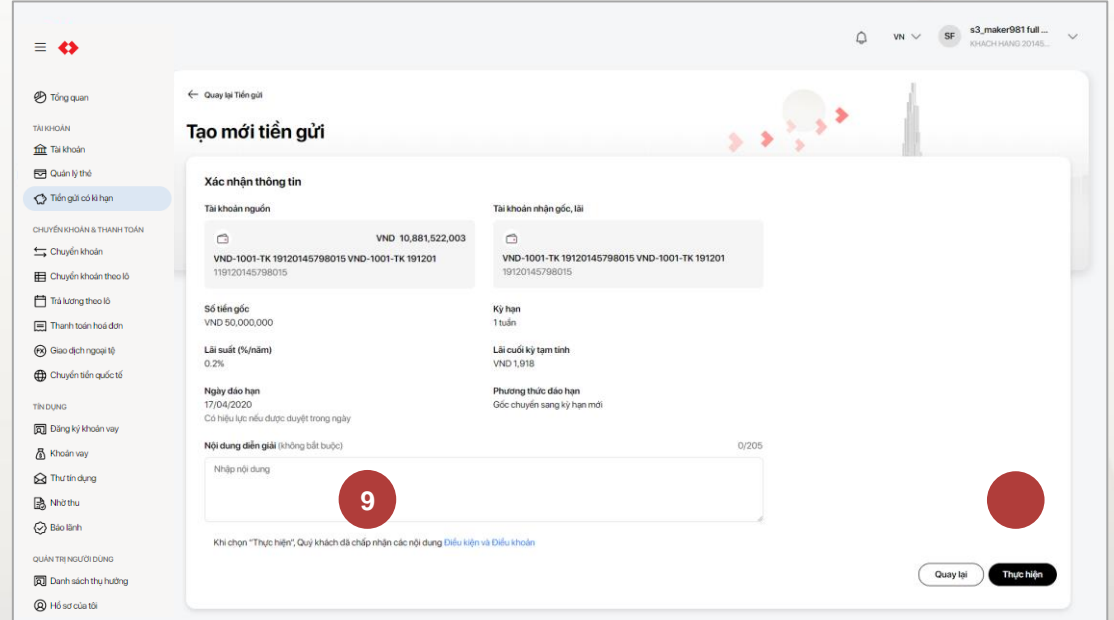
VN SF s3_maker981 full ...
KHACH HANG 20145...

Tổng quan

TÀI KHOẢN
Tài khoản
Quản lý thẻ
Tiền gửi có kì hạn

CHUYỂN KHOẢN & THANH TOÁN
Chuyển khoản
Chuyển khoản theo lô
Trả lương theo lô
Thanh toán hoá đơn
Giao dịch ngoại tệ
Chuyển tiền quốc tế

TÍN DỤNG
Đăng ký khoản vay
Khoản vay
Thư tín dụng
Nhờ thu
Bảo lãnh

QUẢN TRỊ NGƯỜI DÙNG
Danh sách thụ hưởng
Hồ sơ của tôi

Quay lại Tiền gửi

Tạo mới tiền gửi

Xác nhận thông tin

Tài khoản nguồn
VND 10,881,522,003
VND-1001-TK 19120145798015 VND-1001-TK 191201
119120145798015

Tài khoản nhận gốc, lãi
VND-1001-TK 19120145798015 VND-1001-TK 191201
19120145798015

Số tiền gốc
VND 50,000,000

Kỳ hạn
1 tuần

Lãi suất (%/năm)
0.2%

Lãi cuối kỳ tạm tính
VND 1,918

Ngày đáo hạn
17/04/2020
Có hiệu lực nếu được duyệt trong ngày

Phương thức đáo hạn
Gốc chuyển sang kỳ hạn mới

Nội dung diễn giải (không bắt buộc)
0/205
Nhập nội dung

9

Khi chọn "Thực hiện", Quý khách đã chấp nhận các nội dung Điều kiện và Điều khoản

Quay lại
Thực hiện